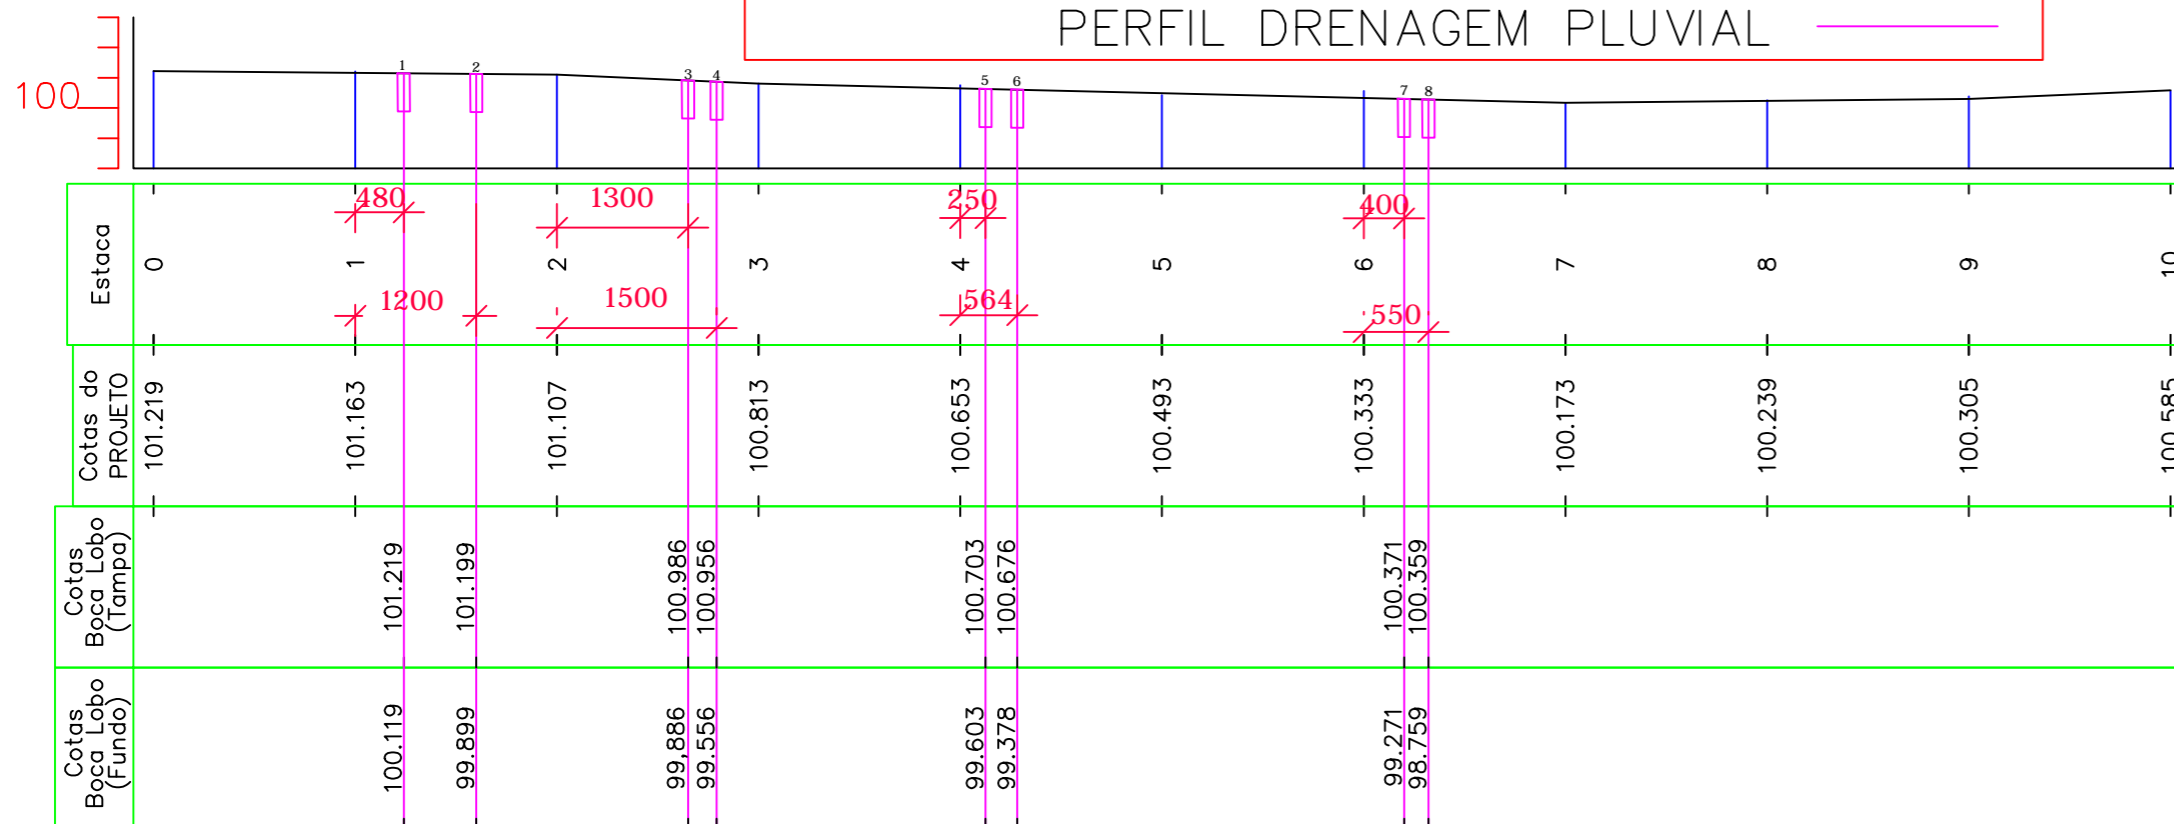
PERFIL DRENAGEM PLUVIAL

100

1 2 3 4 5 6 7 8

Estaca

0 1 2 3 4 5 6 7 8 9 10

480 1300 250 400

1200 1500 564 550

Cotas do PROJETO

101.219 101.163 101.107 100.813 100.653 100.493 100.333 100.173 100.239 100.305 100.585

Cotas Boca Lobo (Tampa)

101.219 101.199 100.986 100.956 100.703 100.676 100.371 100.359

Cotas Boca Lobo (Fundo)

100.119 99.899 99.886 99.556 99.603 99.378 99.271 98.759